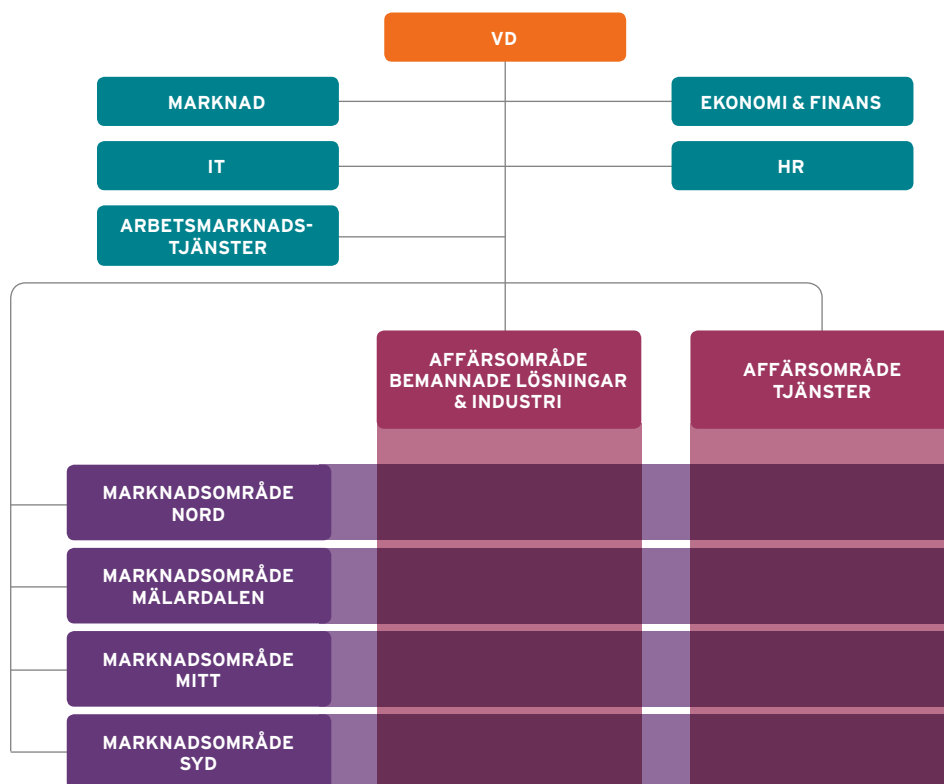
VD

MARKNAD

EKONOMI & FINANS

IT

HR

ARBETSMARKNADSTJÄNSTER

AFFÄRSOMRÅDE BEMANNADE LÖSNINGAR & INDUSTRI

AFFÄRSOMRÅDE TJÄNSTER

MARKNADSOMRÅDE NORD

MARKNADSOMRÅDE MÄLARDALEN

MARKNADSOMRÅDE MITT

MARKNADSOMRÅDE SYD